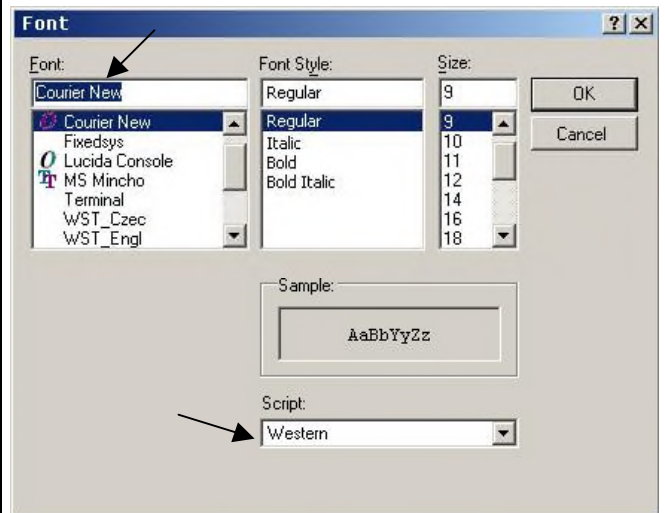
Font

? X

Font:
Courier New
Courier New
Fixedsys
Lucida Console
MS Mincho
Terminal
WST_Czec
WST_Engl

Font Style:
Regular
Regular
Italic
Bold
Bold Italic

Size:
9
9
10
11
12
14
16
18

OK

Cancel

Sample:
AaBbYyZz

Script:
Western